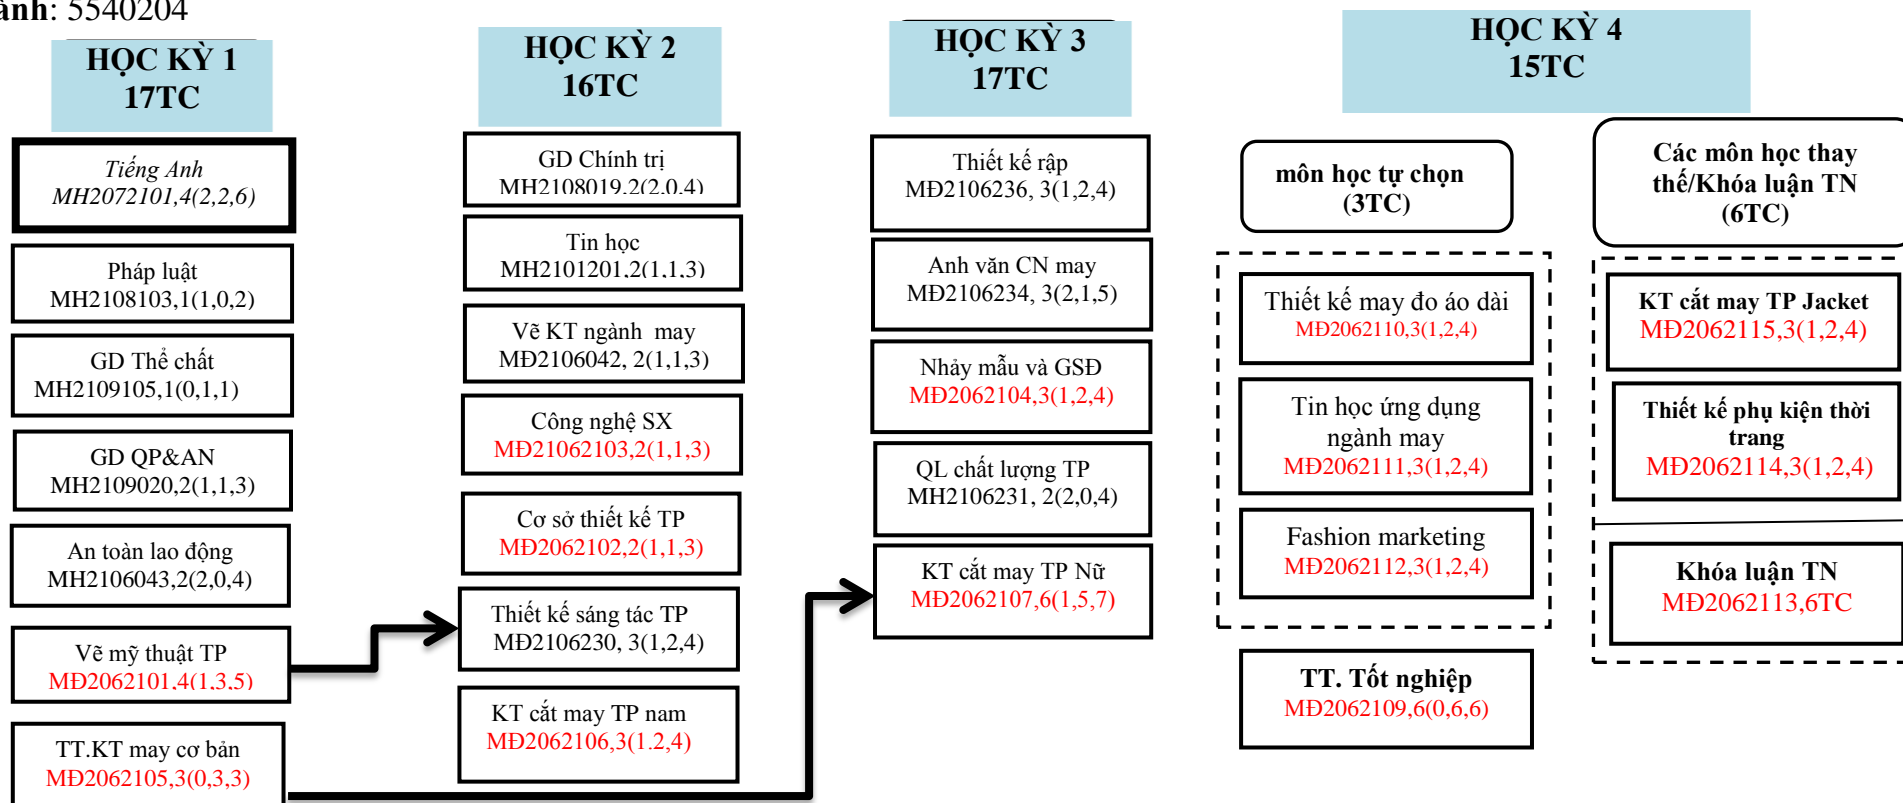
ành: 5540204

HỌC KỲ 1
17TC

Tiếng Anh
MH2072101,4(2,2,6)

Pháp luật
MH2108103,1(1,0,2)

GD Thể chất
MH2109105,1(0,1,1)

GD QP&AN
MH2109020,2(1,1,3)

An toàn lao động
MH2106043,2(2,0,4)

Vẽ mỹ thuật TP
MĐ2062101,4(1,3,5)

TT.KT may cơ bản
MĐ2062105,3(0,3,3)

HỌC KỲ 2
16TC

GD Chính trị
MH2108019,2(2,0,4)

Tin học
MH2101201,2(1,1,3)

Vẽ KT ngành may
MĐ2106042, 2(1,1,3)

Công nghệ SX
MĐ21062103,2(1,1,3)

Cơ sở thiết kế TP
MĐ2062102,2(1,1,3)

Thiết kế sáng tác TP
MĐ2106230, 3(1,2,4)

KT cắt may TP nam
MĐ2062106,3(1.2,4)

HỌC KỲ 3
17TC

Thiết kế rập
MĐ2106236, 3(1,2,4)

Anh văn CN may
MĐ2106234, 3(2,1,5)

Nhảy mẫu và GSĐ
MĐ2062104,3(1,2,4)

QL chất lượng TP
MH2106231, 2(2,0,4)

KT cắt may TP Nữ
MĐ2062107,6(1,5,7)

HỌC KỲ 4
15TC

môn học tự chọn
(3TC)

Thiết kế may đo áo dài
MĐ2062110,3(1,2,4)

Tin học ứng dụng ngành may
MĐ2062111,3(1,2,4)

Fashion marketing
MĐ2062112,3(1,2,4)

TT. Tốt nghiệp
MĐ2062109,6(0,6,6)

Các môn học thay thế/Khóa luận TN
(6TC)

KT cắt may TP Jacket
MĐ2062115,3(1,2,4)

Thiết kế phụ kiện thời trang
MĐ2062114,3(1,2,4)

Khóa luận TN
MĐ2062113,6TC